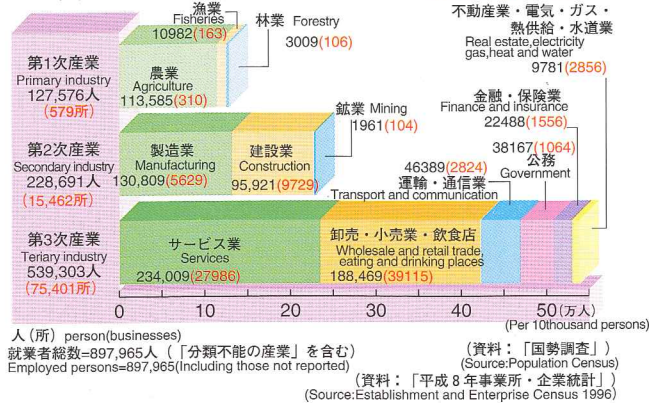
漁業
Fisheries
10982(163)

林業 Forestry
3009(106)

不動産業・電気・ガス・熱供給・水道業
Real estate,electricity gas,heat and water
9781(2856)

第1次産業
Primary industry
127,576人
(579所)

農業
Agriculture
113,585(310)

鉱業 Mining
1961(104)

金融・保険業
Finance and insurance
22488(1556)

第2次産業
Secondary industry
228,691人
(15,462所)

製造業
Manufacturing
130,809(5629)

建設業
Construction
95,921(9729)

38167(1064)
公務
Government

46389(2824)
運輸・通信業
Transport and communication

第3次産業
Teriary industry
539,303人
(75,401所)

サービス業
Services
234,009(27986)

卸売・小売業・飲食店
Wholesale and retail trade, eating and drinking places
188,469(39115)

0 10 20 30 40 50(万人)
(Per 10thousand persons)

人(所) person(businesses)
就業者総数=897,965人(「分類不能の産業」を含む)
Employed persons=897,965(Including those not reported)

(資料:「国勢調査」)
(Source:Population Census)

(資料:「平成8年事業所・企業統計」)
(Source:Establishment and Enterprise Census 1996)